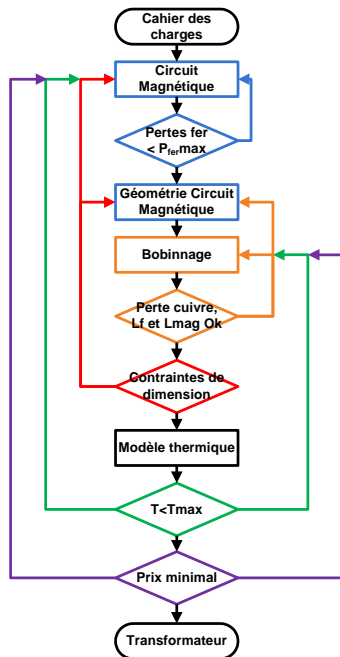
Cahier des charges

Circuit Magnétique

Pertes fer < $P_{fer}$max

Géométrie Circuit Magnétique

Bobinnage

Perte cuivre, Lf et Lmag Ok

Contraintes de dimension

Modèle thermique

T<Tmax

Prix minimal

Transformateur